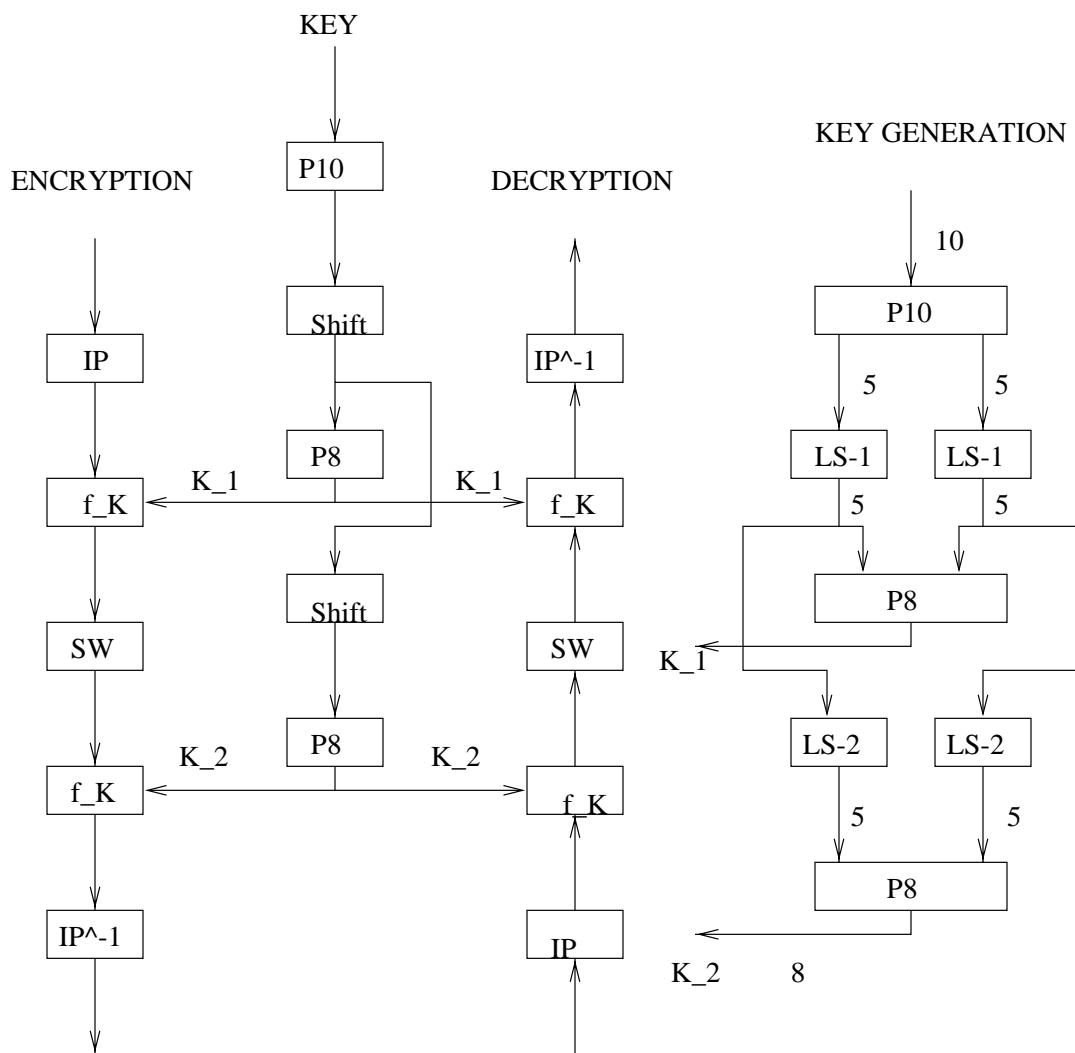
KEY

ENCRYPTION

P10

DECRYPTION

KEY GENERATION

10

P10

Shift

IP

IP^-1

5

5

P8

LS-1

LS-1

K_1

K_1

5

5

f_K

f_K

P8

Shift

SW

SW

K_1

LS-2

LS-2

P8

K_2

K_2

f_K

f_K

5

5

P8

IP^-1

IP

K_2

8